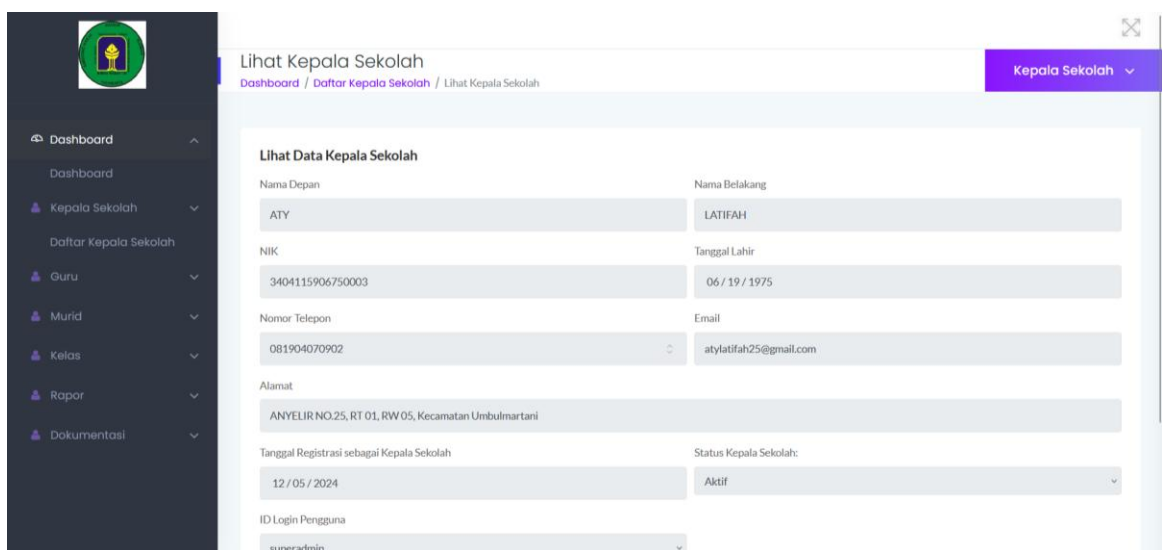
Dashboard
Dashboard
Kepala Sekolah
Daftar Kepala Sekolah
Guru
Murid
Kelas
Rapor
Dokumentasi

Lihat Kepala Sekolah
Dashboard / Daftar Kepala Sekolah / Lihat Kepala Sekolah

Kepala Sekolah

Lihat Data Kepala Sekolah

Nama Depan
ATY
Nama Belakang
LATIFAH
NIK
3404115906750003
Tanggal Lahir
06 / 19 / 1975
Nomor Telepon
081904070902
Email
atylatifah25@gmail.com
Alamat
ANYELIR NO.25, RT 01, RW 05, Kecamatan Umbulmartani
Tanggal Registrasi sebagai Kepala Sekolah
12 / 05 / 2024
Status Kepala Sekolah:
Aktif
ID Login Pengguna
superadmin